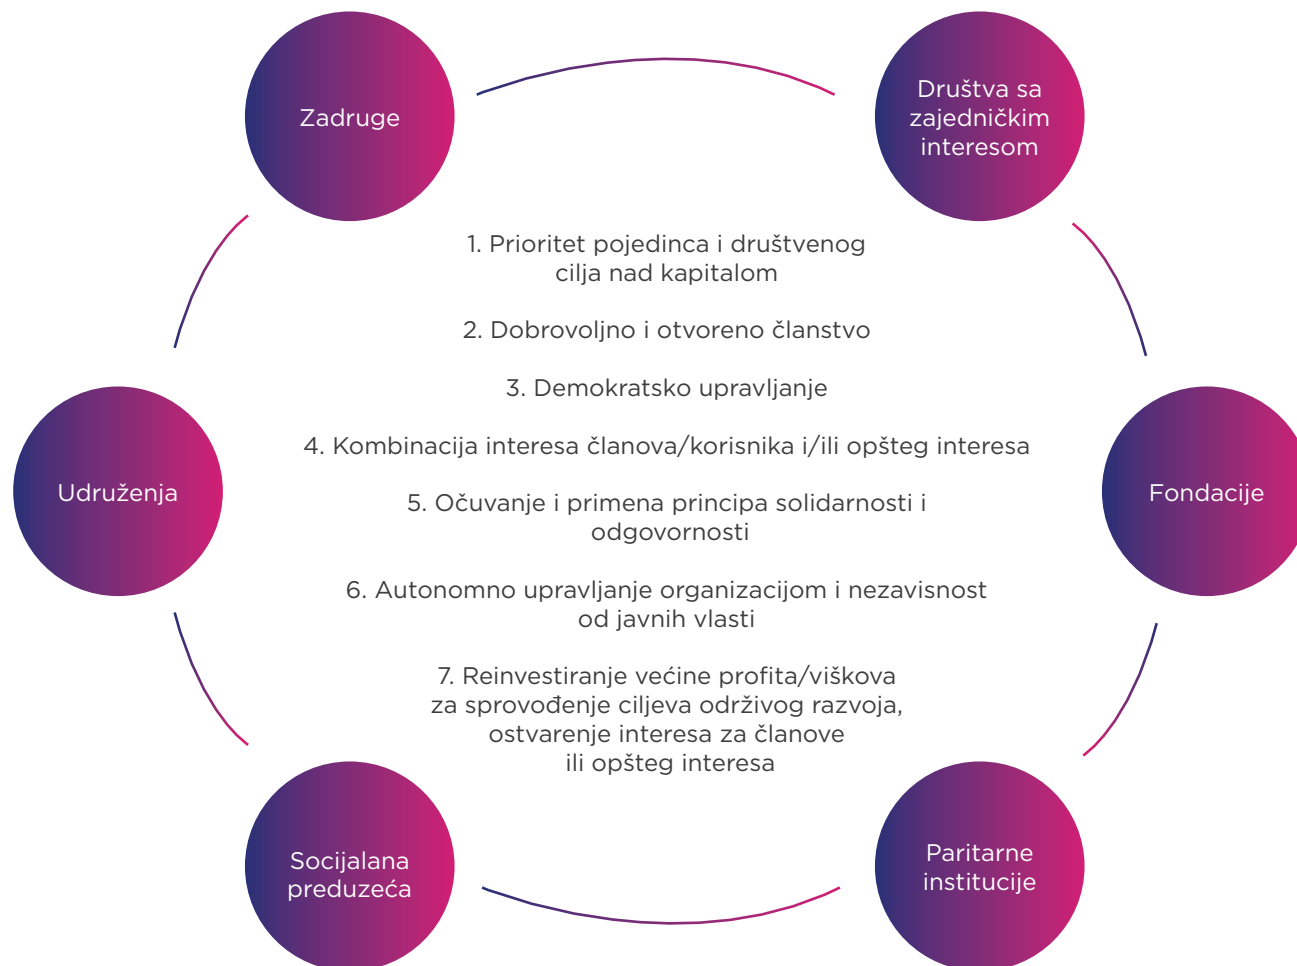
Zadruge

Društva sa zajedničkim interesom

1. Prioritet pojedinca i društvenog cilja nad kapitalom

2. Dobrovoljno i otvoreno članstvo

3. Demokratsko upravljanje

4. Kombinacija interesa članova/korisnika i/ili opšteg interesa

5. Očuvanje i primena principa solidarnosti i odgovornosti

6. Autonomno upravljanje organizacijom i nezavisnost od javnih vlasti

7. Reinvestiranje većine profita/viškova za sprovođenje ciljeva održivog razvoja, ostvarenje interesa za članove ili opšteg interesa

Udruženja

Fondacije

Socijalana preduzeća

Paritarne institucije